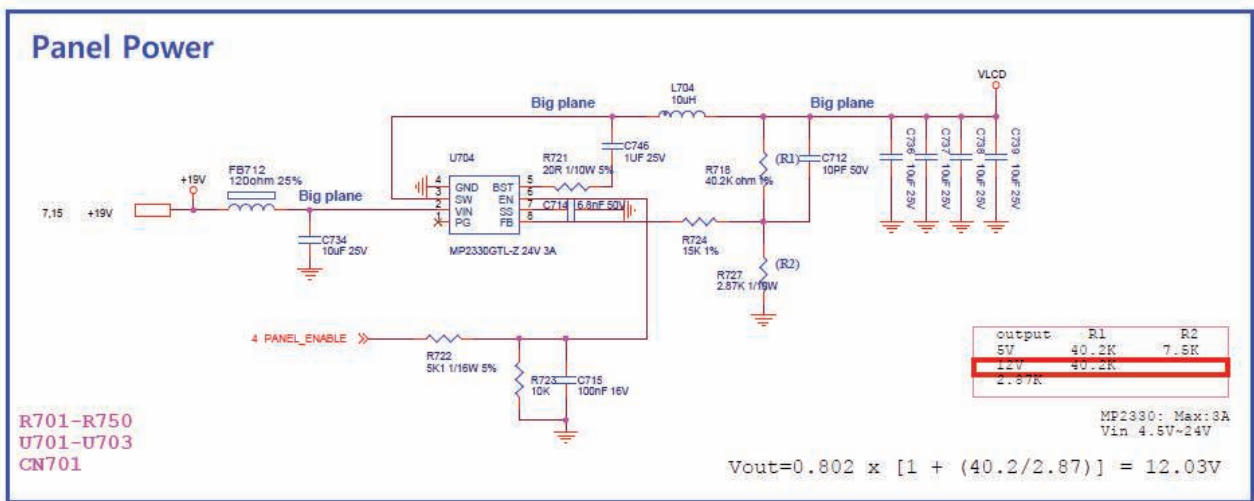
Panel Power

VLCD

Big plane

L704
10uH

Big plane

C746
1UF 25V

R721
20R 1/10W 5%

U704

4 GND BST 5
3 SW EN 6
2 VIN SS 7
1 PG FB 8

C714 6.8nF 50V

MP2330GTL-Z 24V 3A

+19V

FB712
120ohm 25%

Big plane

7,15 +19V

C734
10uF 25V

R718
40.2K ohm 1%

(R1)

C712
10PF 50V

C736 10uF 25V
C737 10uF 25V
C738 10uF 25V
C739 10uF 25V

R724
15K 1%

R727
2.87K 1/10W

(R2)

4 PANEL_ENABLE

R722
5K1 1/16W 5%

R723
10K

C715
100nF 16V

| output | R1 | R2 |
|---|---|---|
| 5V | 40.2K | 7.5K |
| 12V | 40.2K | |
| 2.87K | | |

R701-R750
U701-U703
CN701

MP2330: Max:3A
Vin 4.5V~24V

Vout=0.802 x [1 + (40.2/2.87)] = 12.03V